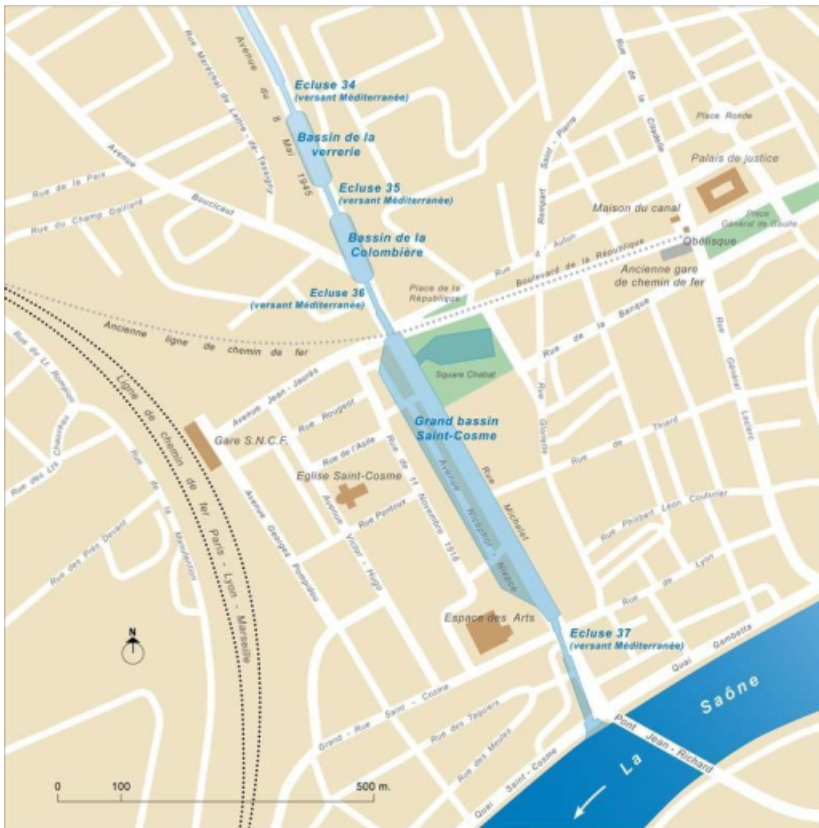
Ecluse 34
(versant Méditerranée)

Bassin de la verrerie

Ecluse 35
(versant Méditerranée)

Bassin de la Colombière

Ecluse 36
(versant Méditerranée)

Grand bassin Saint-Cosme

Ecluse 37
(versant Méditerranée)

Avenue du 8 Mai 1945

Rue Maréchal de Lattre de Tassigny

Avenue Boucicaut

Rue de la Paix

Rue du Champ Gaillard

Rue de la Citadelle

Place Ronde

Palais de justice

Rue Saint-Pierre

Rempart Saint-Pierre

Maison du canal

Place Général de Gaulle

Obélisque

Rue d'Autun

Boulevard de la République

Ancienne gare de chemin de fer

Place de la République

Ancienne ligne de chemin de fer

Rue de la Banque

Square Chabas

Rue Général Leclerc

Rue du Lt Rompon

Rue des Lilas Chauvreau

Ligne de chemin de fer Paris - Lyon - Marseille

Avenue Jean Jaurès

Rue Rougeot

Gare S.N.C.F.

Rue de l'Asile

Rue du 11 Novembre 1918

Avenue Niépce

Rue Michelet

Rue Gloriette

Rue de Thiard

Eglise Saint-Cosme

Rue Philibert Léon Couturier

Rue des Prés Devant

Rue de la Manufacture

Avenue Georges Pompidou

Avenue Victor Hugo

Rue Pontoux

Rue de Lyon

Espace des Arts

Quai Gambetta

N

Grande Rue Saint-Cosme

Rue des Tapiers

Rue des Meules

Quai Saint-Cosme

Pont Jean-Richard

La Saône

0 100 500 m.